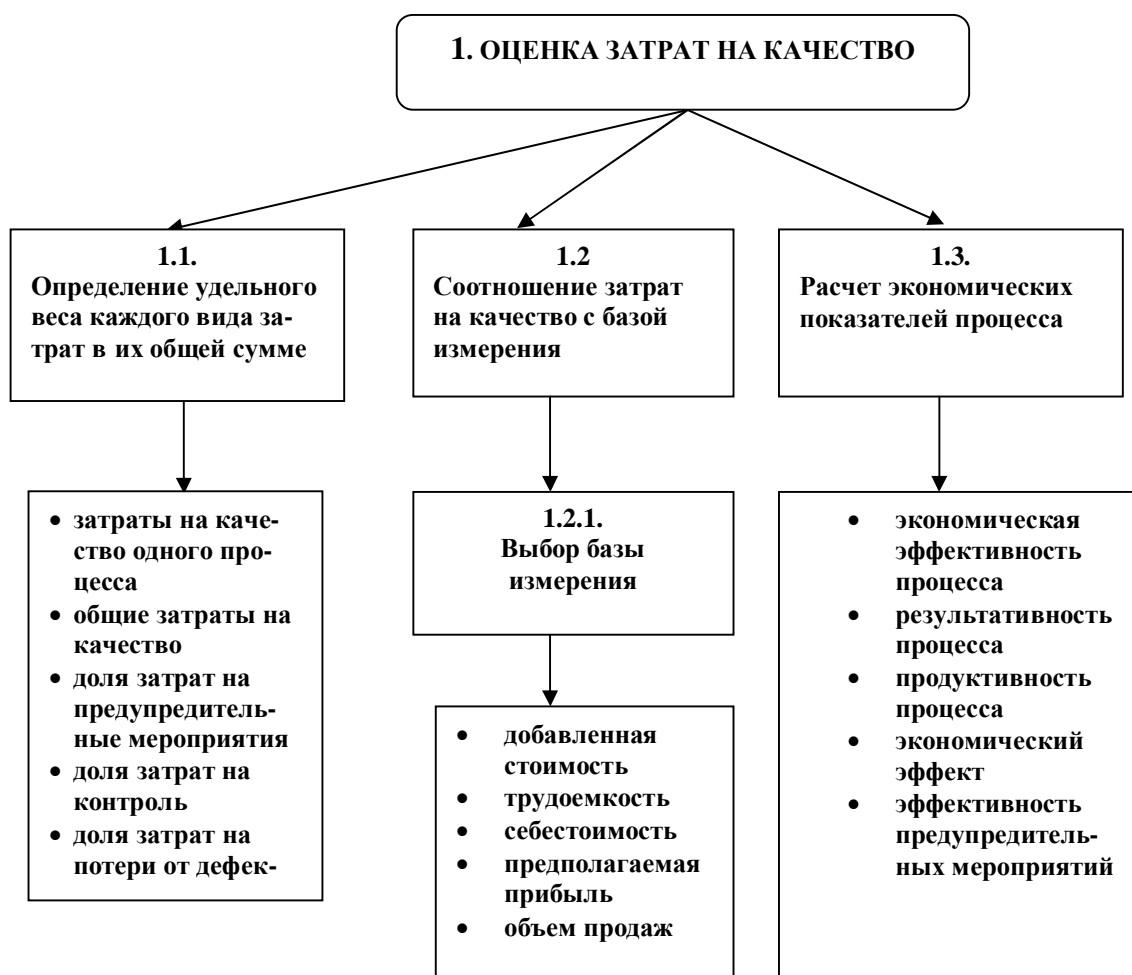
1. ОЦЕНКА ЗАТРАТ НА КАЧЕСТВО

1.1.
Определение удельного веса каждого вида затрат в их общей сумме

1.2
Соотношение затрат на качество с базой измерения

1.3.
Расчет экономических показателей процесса

• затраты на качество одного процесса
• общие затраты на качество
• доля затрат на предупредительные мероприятия
• доля затрат на контроль
• доля затрат на потери от дефек-

1.2.1.
Выбор базы измерения

• добавленная стоимость
• трудоемкость
• себестоимость
• предполагаемая прибыль
• объем продаж

• экономическая эффективность процесса
• результативность процесса
• продуктивность процесса
• экономический эффект
• эффективность предупредительных мероприятий